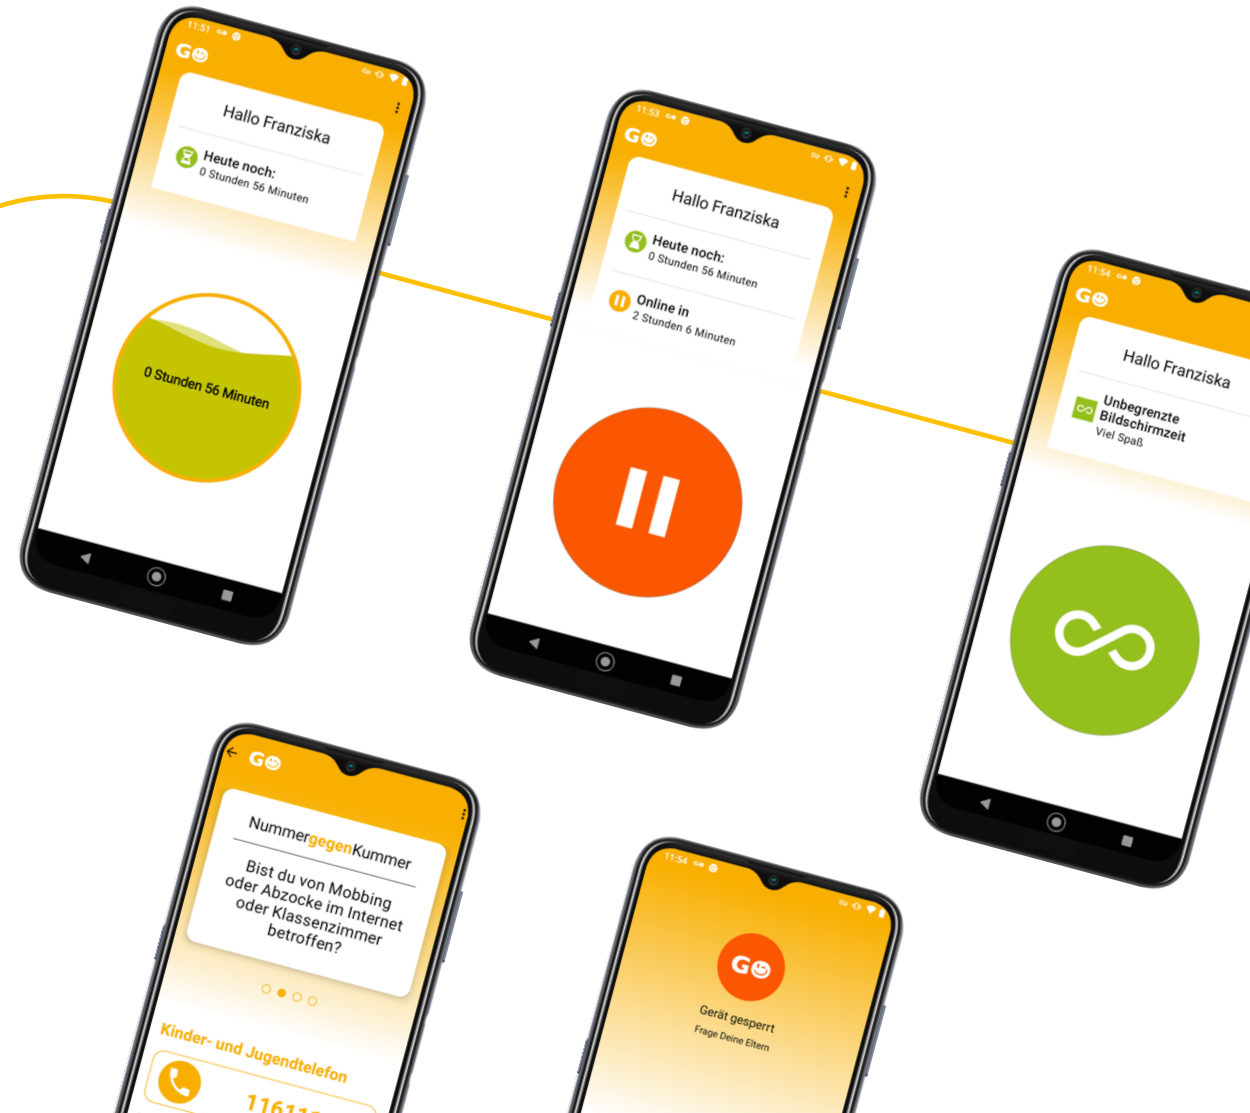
11:51

GO

Hallo Franziska

Heute noch:
0 Stunden 56 Minuten

0 Stunden 56 Minuten

11:53

GO

Hallo Franziska

Heute noch:
0 Stunden 56 Minuten

Online in
2 Stunden 6 Minuten

11:54

GO

Hallo Franziska

Unbegrenzte Bildschirmzeit
Viel Spaß

GO

NummergegenKummer

Bist du von Mobbing oder Abzocke im Internet oder Klassenzimmer betroffen?

Kinder- und Jugendtelefon

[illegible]

11:54

GO

Gerät gesperrt
Frage Deine Eltern